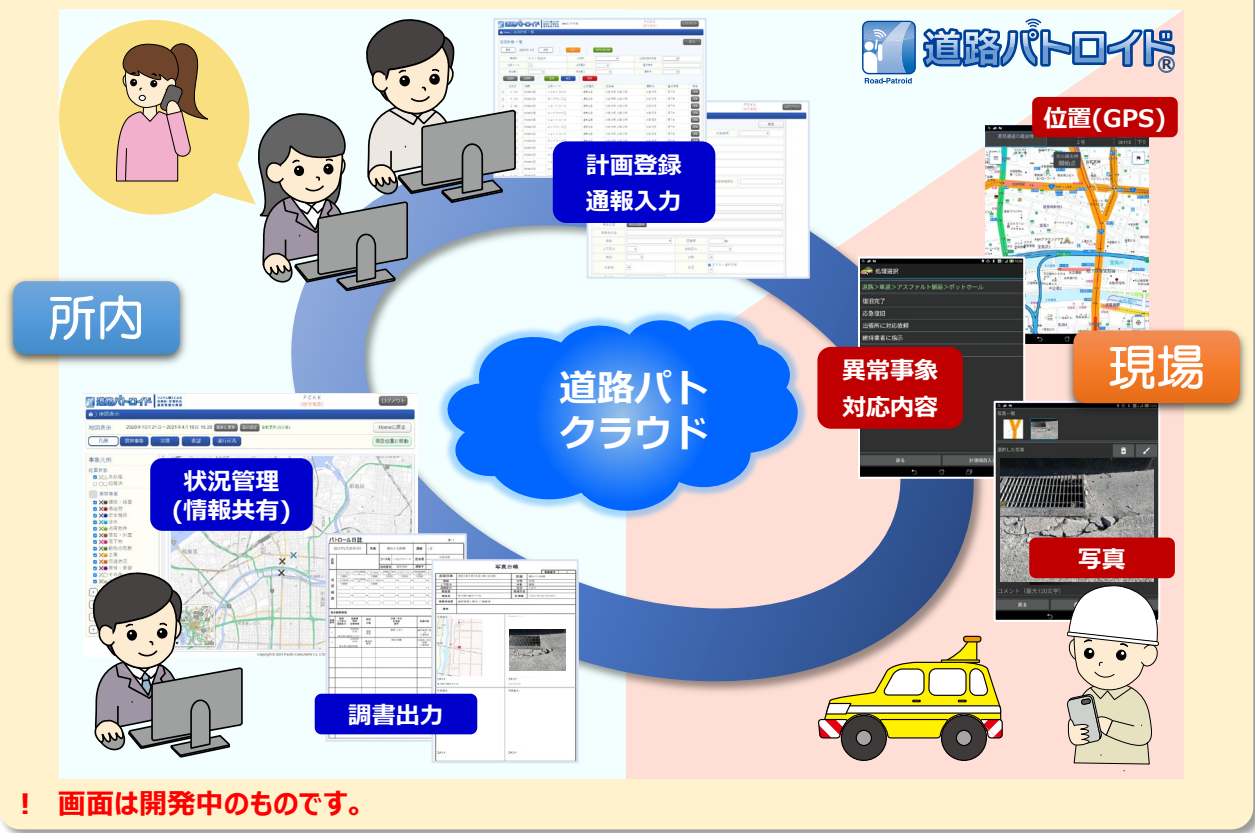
道路パトロイド®
Road-Patroid

所内

計画登録
通報入力

位置(GPS)

現場

道路パト
クラウド

異常事象
対応内容

処理選択
道路＞車道＞アスファルト舗装＞ポットホール
復旧完了
応急復旧
出張所に対応依頼
維持業者に指示

写真

状況管理
(情報共有)

パトロール日誌

写真台帳

調書出力

！ 画面は開発中のものです。